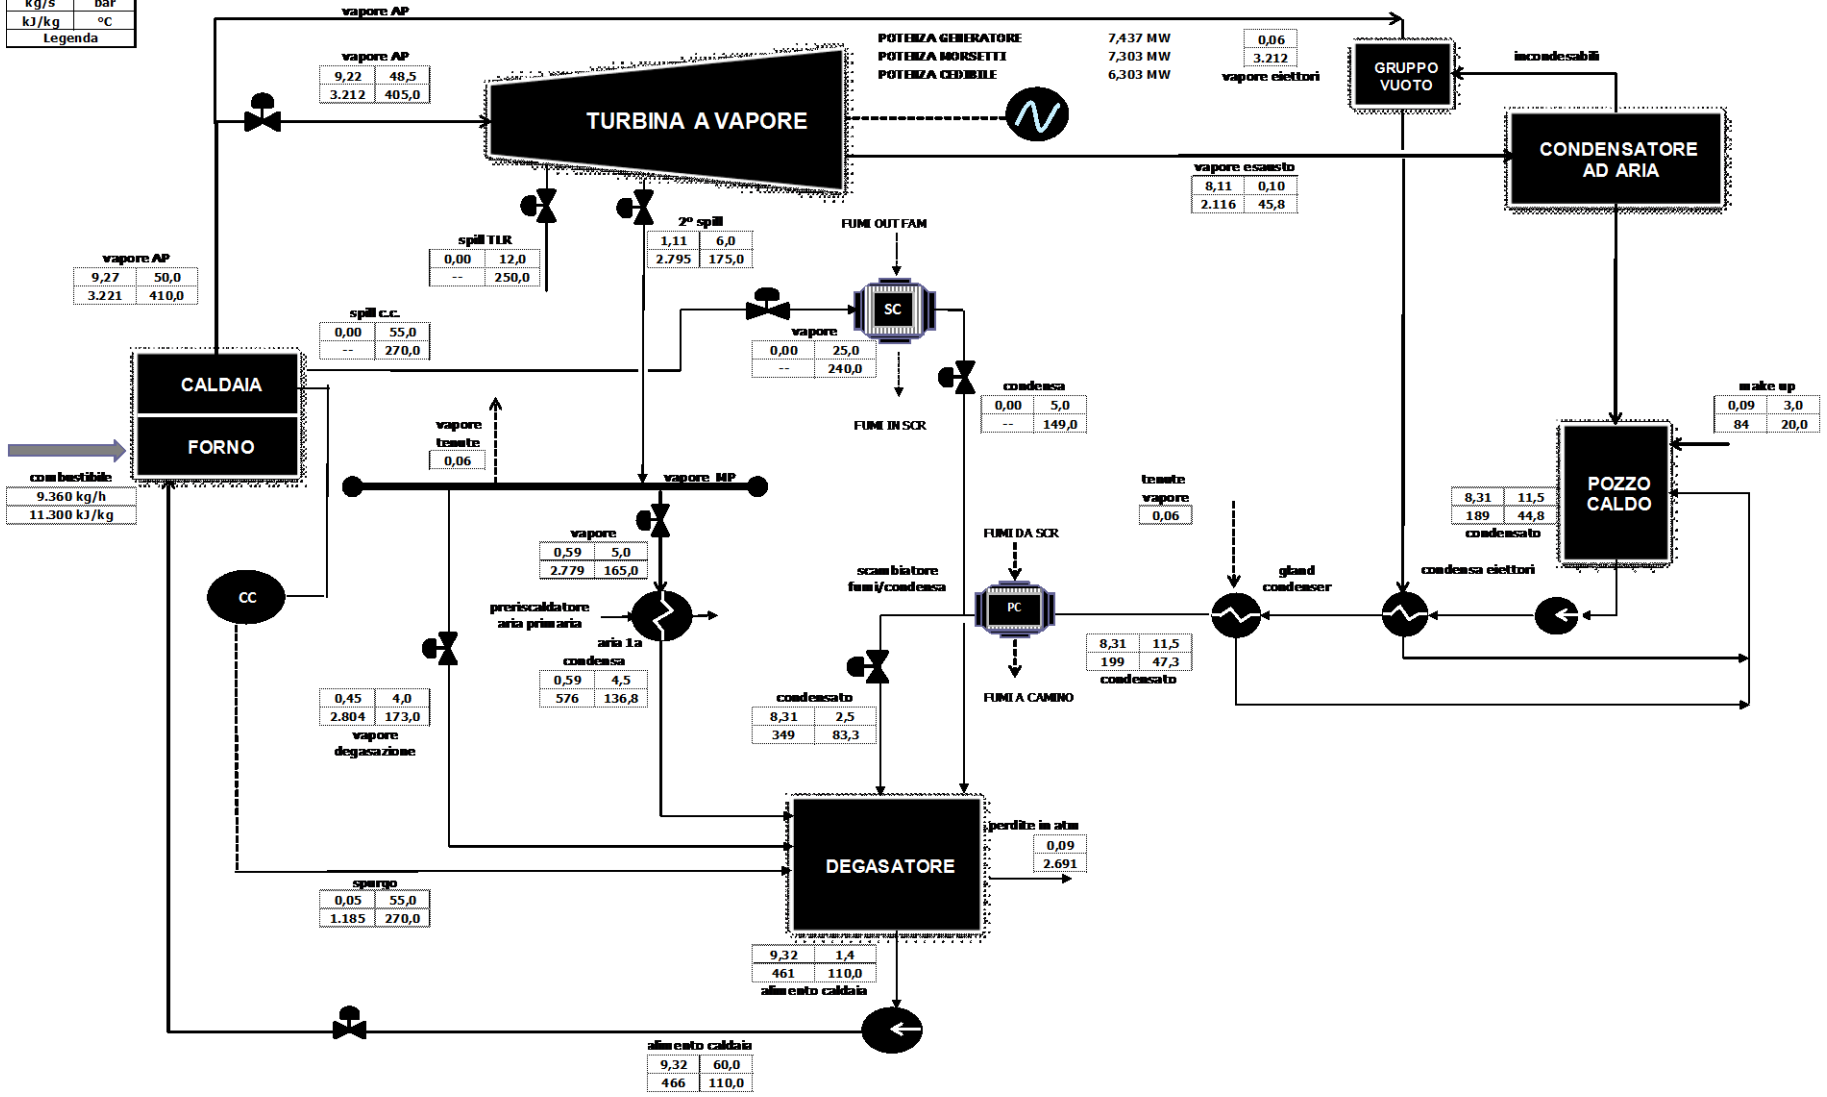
| kg/s | bar |
|---|---|
| kJ/kg | °C |

Legenda

vapore AP

vapore AP

| 9,22 | 48,5 |
|---|---|
| 3.212 | 405,0 |

TURBINA A VAPORE

POTENZA GENERATORE 7,437 MW
POTENZA MORSETTI 7,303 MW
POTENZA CEDIBILE 6,303 MW

| 0,06 |
|---|
| 3.212 |

vapore eiettori

GRUPPO VUOTO

incondesabili

CONDENSATORE AD ARIA

vapore esausto

| 8,11 | 0,10 |
|---|---|
| 2.116 | 45,8 |

vapore AP

| 9,27 | 50,0 |
|---|---|
| 3.221 | 410,0 |

spill TLR

| 0,00 | 12,0 |
|---|---|
| -- | 250,0 |

2° spill

| 1,11 | 6,0 |
|---|---|
| 2.795 | 175,0 |

FUMI OUT FAM

SC

spill c.c.

| 0,00 | 55,0 |
|---|---|
| -- | 270,0 |

vapore

| 0,00 | 25,0 |
|---|---|
| -- | 240,0 |

condensa

| 0,00 | 5,0 |
|---|---|
| -- | 149,0 |

FUMI IN SCR

make up

| 0,09 | 3,0 |
|---|---|
| 84 | 20,0 |

CALDAIA

FORNO

combustibile

| 9.360 kg/h |
|---|
| 11.300 kJ/kg |

vapore tenute

| 0,06 |
|---|

vapore MP

tenute vapore

| 0,06 |
|---|

POZZO CALDO

| 8,31 | 11,5 |
|---|---|
| 189 | 44,8 |

condensato

vapore

| 0,59 | 5,0 |
|---|---|
| 2.779 | 165,0 |

FUMI DA SCR

CC

preriscaldatore aria primaria

aria 1a

condensa

| 0,59 | 4,5 |
|---|---|
| 576 | 136,8 |

scambiatore fumi/condensa

PC

gland condenser

condensa eiettori

| 8,31 | 11,5 |
|---|---|
| 199 | 47,3 |

condensato

FUMI A CAMINO

| 0,45 | 4,0 |
|---|---|
| 2.804 | 173,0 |

vapore degasazione

condensato

| 8,31 | 2,5 |
|---|---|
| 349 | 83,3 |

DEGASATORE

perdite in atm

| 0,09 |
|---|
| 2.691 |

spurgo

| 0,05 | 55,0 |
|---|---|
| 1.185 | 270,0 |

| 9,32 | 1,4 |
|---|---|
| 461 | 110,0 |

alimento caldaia

alimento caldaia

| 9,32 | 60,0 |
|---|---|
| 466 | 110,0 |